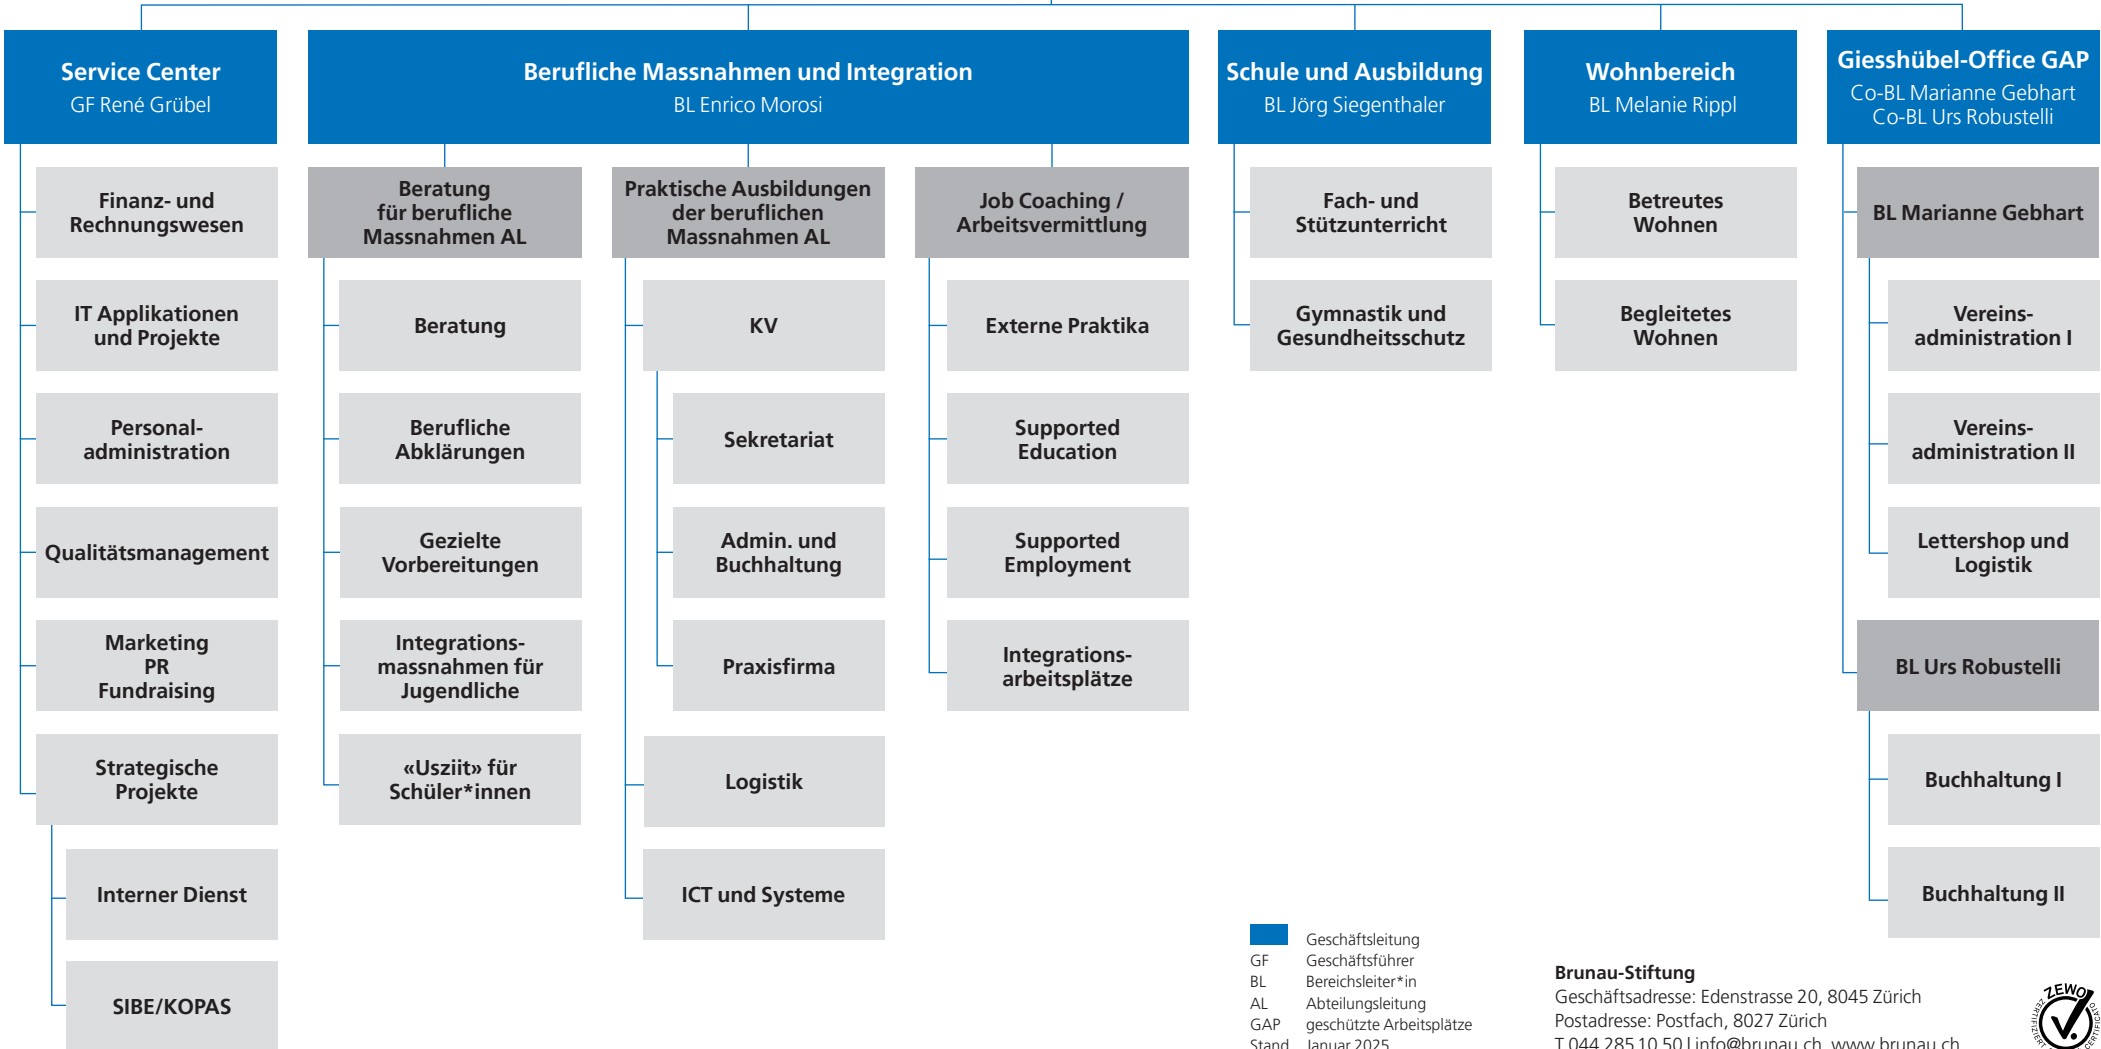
Service Center
GF René Grübel

Berufliche Massnahmen und Integration
BL Enrico Morosi

Schule und Ausbildung
BL Jörg Siegenthaler

Wohnbereich
BL Melanie Rippl

Giesshübel-Office GAP
Co-BL Marianne Gebhart
Co-BL Urs Robustelli

Finanz- und Rechnungswesen

IT Applikationen und Projekte

Personaladministration

Qualitätsmanagement

Marketing
PR
Fundraising

Strategische Projekte

Interner Dienst

SIBE/KOPAS

Beratung für berufliche Massnahmen AL

Beratung

Berufliche Abklärungen

Gezielte Vorbereitungen

Integrationsmassnahmen für Jugendliche

«Usziit» für Schüler*innen

Praktische Ausbildungen der beruflichen Massnahmen AL

KV

Sekretariat

Admin. und Buchhaltung

Praxisfirma

Logistik

ICT und Systeme

Job Coaching / Arbeitsvermittlung

Externe Praktika

Supported Education

Supported Employment

Integrationsarbeitsplätze

Fach- und Stützunterricht

Gymnastik und Gesundheitsschutz

Betreutes Wohnen

Begleitetes Wohnen

BL Marianne Gebhart

Vereinsadministration I

Vereinsadministration II

Lettershop und Logistik

BL Urs Robustelli

Buchhaltung I

Buchhaltung II

Geschäftsleitung
GF Geschäftsführer
BL Bereichsleiter*in
AL Abteilungsleitung
GAP geschützte Arbeitsplätze
Stand Januar 2025

Brunau-Stiftung
Geschäftsadresse: Edenstrasse 20, 8045 Zürich
Postadresse: Postfach, 8027 Zürich
T 044 285 10 50 | info@brunau.ch www.brunau.ch

ZEWO